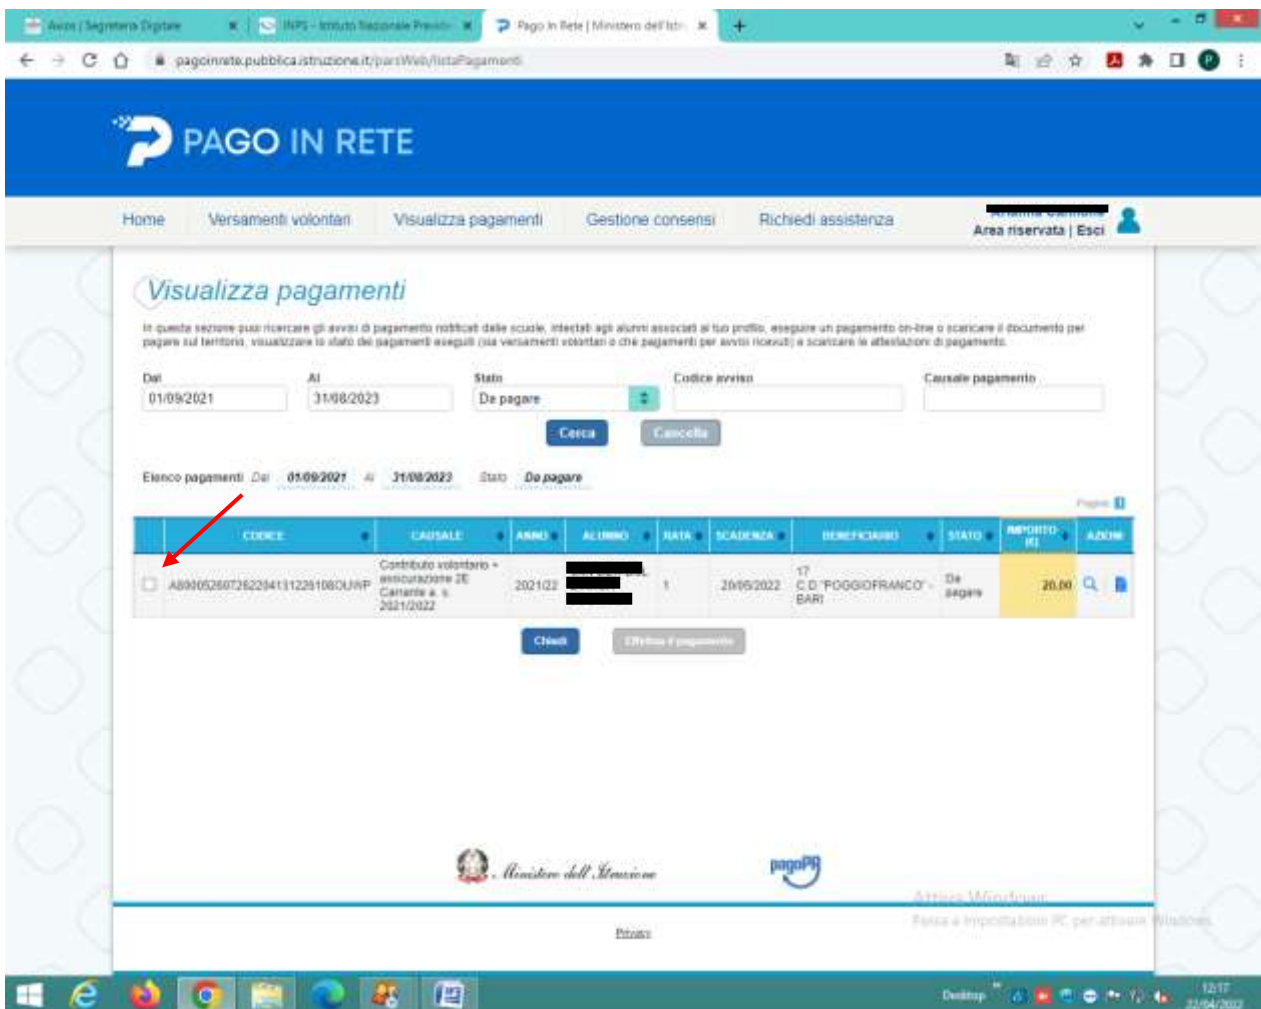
Avvisi | Segreteria Digitale
INPS - Istituto Nazionale Previdenza
Pago In Rete | Ministero dell'Istr...

pagoinrete.pubblica.istruzione.it/parsWeb/listaPagamenti

PAGO IN RETE

Home | Versamenti volontari | Visualizza pagamenti | Gestione consensi | Richiedi assistenza

Area riservata | Esci

Visualizza pagamenti

In questa sezione puoi ricercare gli avvisi di pagamento notificati dalle scuole, intestati agli alunni associati al tuo profilo, eseguire un pagamento on-line o scaricare il documento per pagare sul territorio, visualizzare lo stato dei pagamenti eseguiti (sia versamenti volontari o che pagamenti per avvisi ricevuti) e scaricare le attestazioni di pagamento.

Dal 01/09/2021
Al 31/08/2023
Stato Da pagare
Codice avviso
Causale pagamento

Cerca | Cancella

Elenco pagamenti Dal 01/09/2021 Al 31/08/2023 Stato Da pagare

Pagina 1

| | CODICE | CAUSALE | ANNO | ALUNNO | RATA | SCADENZA | BENEFICIARIO | STATO | IMPORTO (€) | AZIONI |
|---|---|---|---|---|---|---|---|---|---|---|
| | A8900528072622941312261080UWP | Contributo volontario + assicurazione 2E Carrante a. s. 2021/2022 | 2021/22 | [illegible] | 1 | 20/06/2022 | 17 C.D."POGGIOFRANCO" - BARI | Da pagare | 20,00 | |

Chiudi | Effettua il pagamento

Ministero dell'Istruzione
pagoPA

Attiva Windows
Passa a Impostazioni PC per attivare Windows.

Privacy

Desktop
12:17
22/04/2022